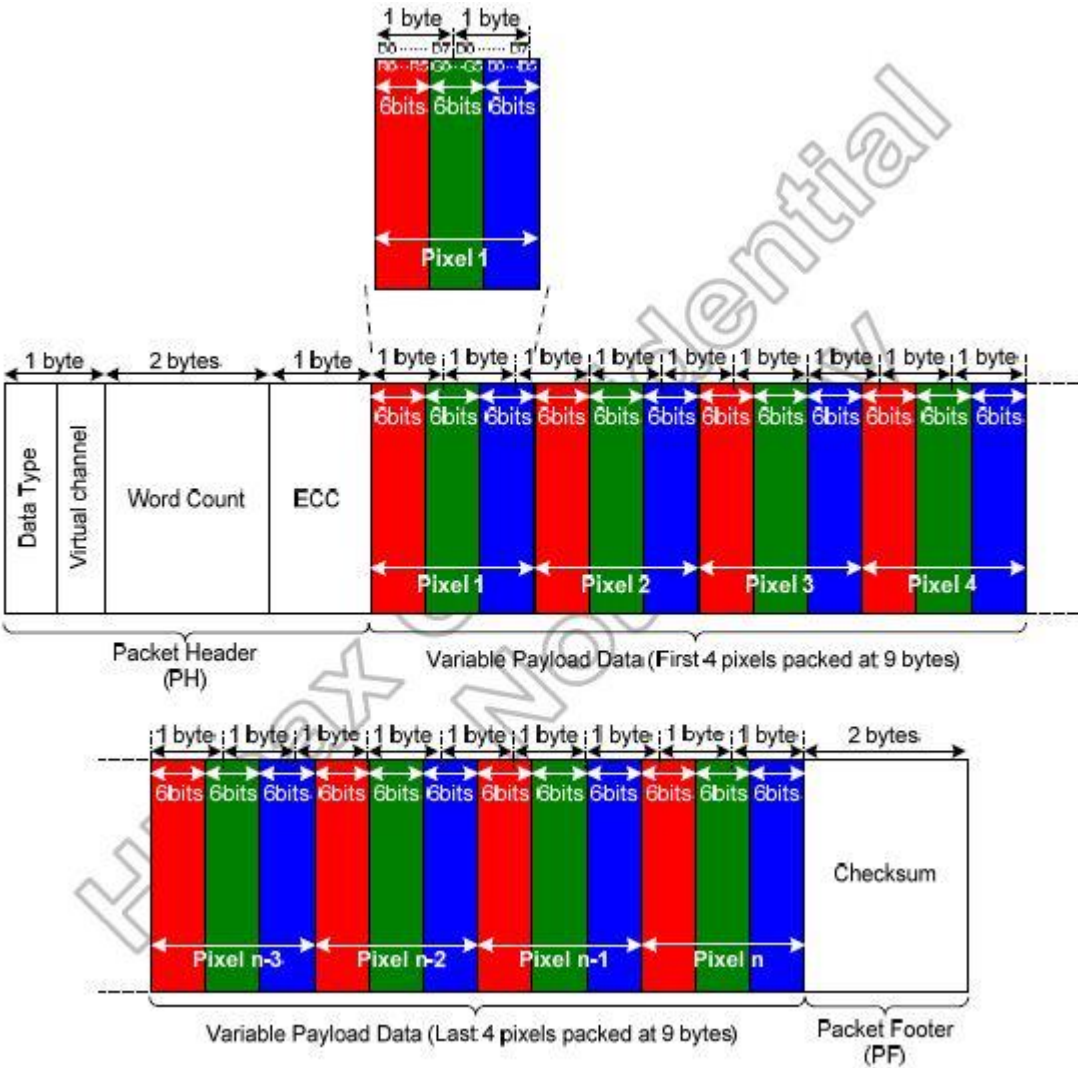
1 byte 1 byte
D0 ...... D7 D0 ...... D7
R0 ... R5 G0 ... G5 B0 ... B5
6bits 6bits 6bits
Pixel 1

1 byte 2 bytes 1 byte 1 byte 1 byte 1 byte 1 byte 1 byte 1 byte 1 byte 1 byte 1 byte

Data Type | Virtual channel | Word Count | ECC

6bits 6bits 6bits 6bits 6bits 6bits 6bits 6bits 6bits 6bits 6bits 6bits

Pixel 1 Pixel 2 Pixel 3 Pixel 4

Packet Header (PH)

Variable Payload Data (First 4 pixels packed at 9 bytes)

1 byte 1 byte 1 byte 1 byte 1 byte 1 byte 1 byte 1 byte 1 byte 2 bytes

6bits 6bits 6bits 6bits 6bits 6bits 6bits 6bits 6bits 6bits 6bits 6bits

Checksum

Pixel n-3 Pixel n-2 Pixel n-1 Pixel n

Variable Payload Data (Last 4 pixels packed at 9 bytes)

Packet Footer (PF)

Himax Confidential